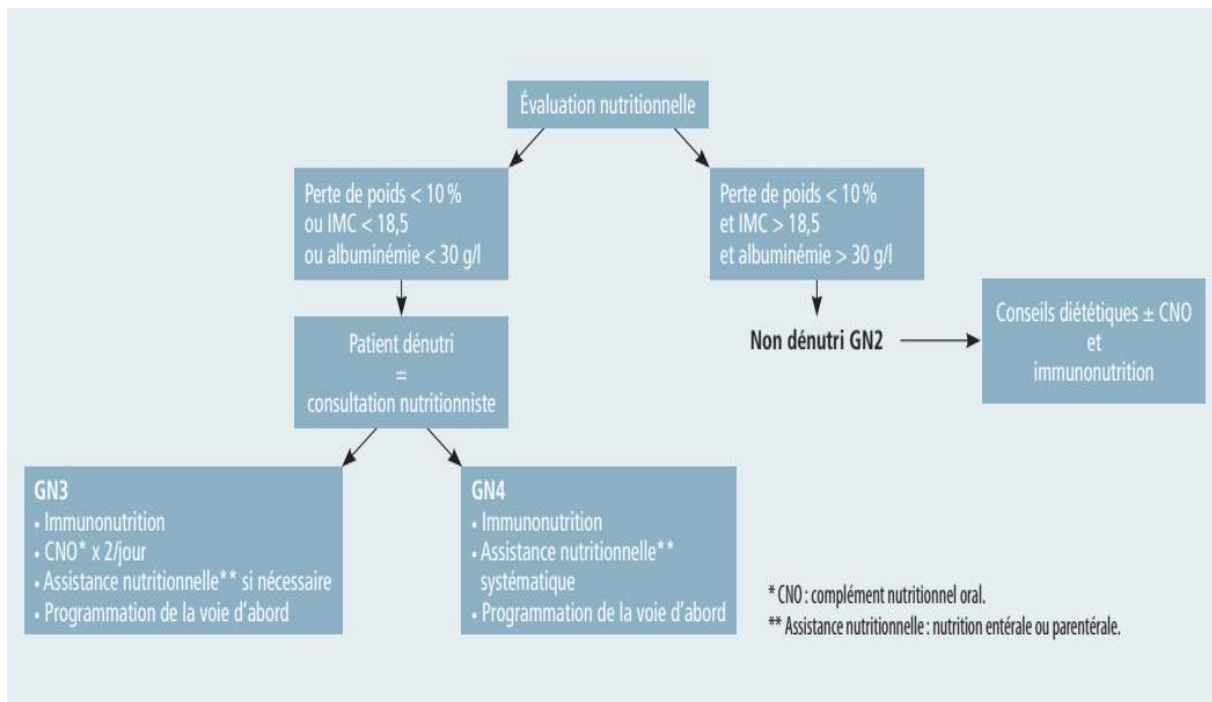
Évaluation nutritionnelle

Perte de poids < 10 %
ou IMC < 18,5
ou albuminémie < 30 g/l

Perte de poids < 10 %
et IMC > 18,5
et albuminémie > 30 g/l

Patient dénutri
=
consultation nutritionniste

Non dénutri GN2

Conseils diététiques ± CNO
et
immunonutrition

GN3
• Immunonutrition
• CNO* x 2/jour
• Assistance nutritionnelle** si nécessaire
• Programmation de la voie d'abord

GN4
• Immunonutrition
• Assistance nutritionnelle** systématique
• Programmation de la voie d'abord

* CNO : complément nutritionnel oral.
** Assistance nutritionnelle : nutrition entérale ou parentérale.